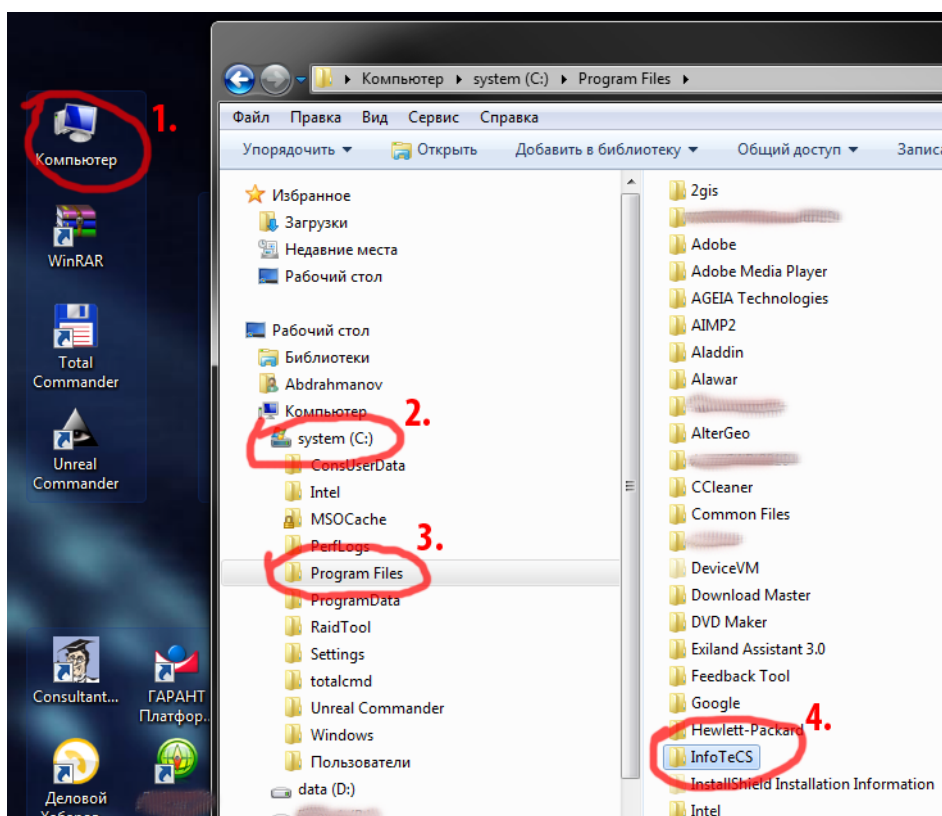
1.
Компьютер
WinRAR
Total Commander
Unreal Commander
Consultant...
ГАРАНТ Платфор...
Деловой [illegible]

Компьютер ▸ system (C:) ▸ Program Files ▸
Файл Правка Вид Сервис Справка
Упорядочить ▾ Открыть Добавить в библиотеку ▾ Общий доступ ▾ Записа

Избранное
Загрузки
Недавние места
Рабочий стол
Рабочий стол
Библиотеки
Abdrahmanov
Компьютер
2.
system (C:)
ConsUserData
Intel
MSOCache
PerfLogs
3.
Program Files
ProgramData
RaidTool
Settings
totalcmd
Unreal Commander
Windows
Пользователи
data (D:)

2gis
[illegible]
Adobe
Adobe Media Player
AGEIA Technologies
AIMP2
Aladdin
Alawar
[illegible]
AlterGeo
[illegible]
CCleaner
Common Files
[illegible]
DeviceVM
Download Master
DVD Maker
Exiland Assistant 3.0
Feedback Tool
Google
Hewlett-Packard
4.
InfoTeCS
InstallShield Installation Information
Intel